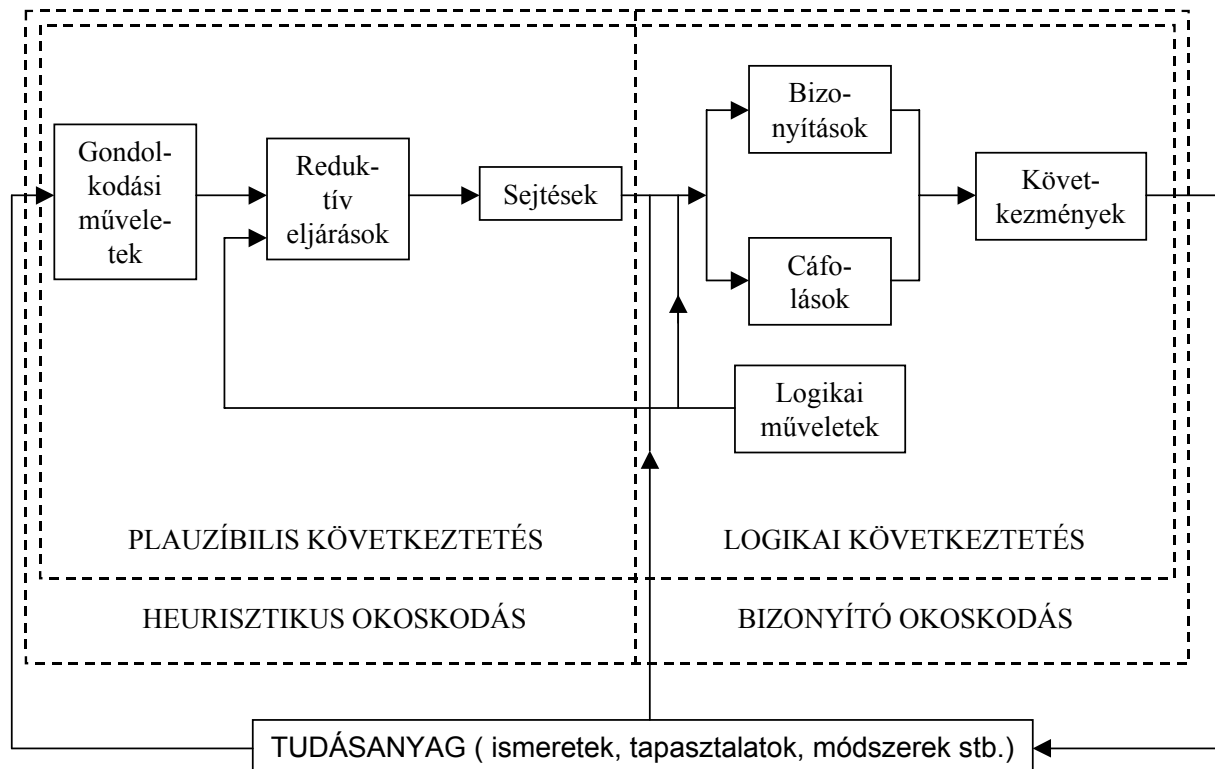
Gondolkodási műveletek

Reduktív eljárások

Sejtések

Bizonyítások

Cáfolások

Következmények

Logikai műveletek

PLAUZÍBILIS KÖVETKEZTETÉS

LOGIKAI KÖVETKEZTETÉS

HEURISZTIKUS OKOSKODÁS

BIZONYÍTÓ OKOSKODÁS

TUDÁSANYAG ( ismeretek, tapasztalatok, módszerek stb.)